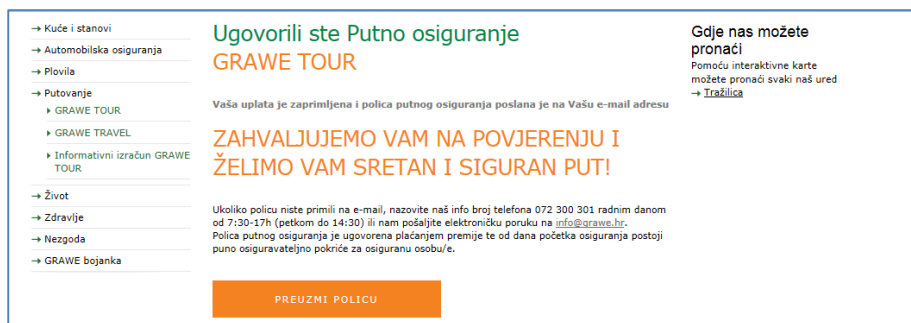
→ Kuće i stanovi
→ Automobilska osiguranja
→ Plovila
→ Putovanje
→ GRAWE TOUR
→ GRAWE TRAVEL
→ Informativni izračun GRAWE TOUR
→ Život
→ Zdravlje
→ Nezgoda
→ GRAWE bojanka

Ugovorili ste Putno osiguranje
GRAWE TOUR

Vaša uplata je zaprimljena i polica putnog osiguranja poslana je na Vašu e-mail adresu

ZAHVALJUJEMO VAM NA POVJERENJU I ŽELIMO VAM SRETAN I SIGURAN PUT!

Ukoliko policu niste primili na e-mail, nazovite naš info broj telefona 072 300 301 radnim danom od 7:30-17h (petkom do 14:30) ili nam pošaljite elektroničku poruku na info@grawe.hr.
Polica putnog osiguranja je ugovorena plaćanjem premije te od dana početka osiguranja postoji puno osiguravateljno pokriće za osiguranu osobu/e.

PREUZMI POLICU

Gdje nas možete pronaći
Pomoću interaktivne karte možete pronaći svaki naš ured
→ Tražilica